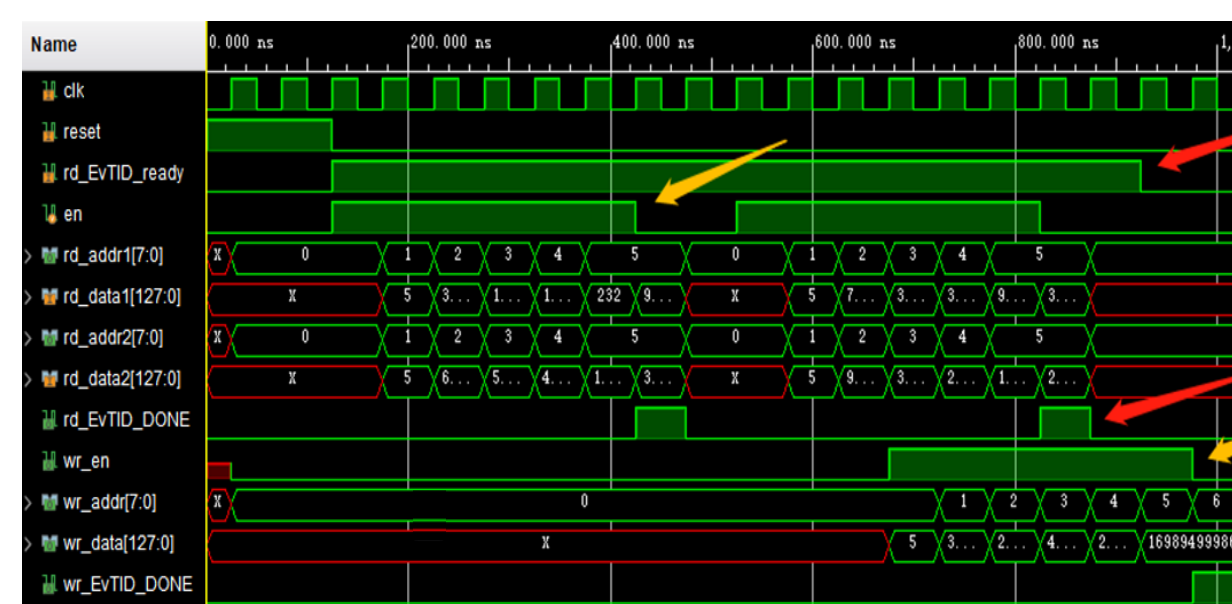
Name
0.000 ns
200.000 ns
400.000 ns
600.000 ns
800.000 ns
1,
clk
reset
rd_EvTID_ready
en
rd_addr1[7:0]
X 0 1 2 3 4 5 0 1 2 3 4 5
rd_data1[127:0]
X 5 3... 1... 1... 232 9... X 5 7... 3... 3... 9... 3...
rd_addr2[7:0]
X 0 1 2 3 4 5 0 1 2 3 4 5
rd_data2[127:0]
X 5 6... 5... 4... 1... 3... X 5 9... 3... 2... 1... 2...
rd_EvTID_DONE
wr_en
wr_addr[7:0]
X 0 1 2 3 4 5 6
wr_data[127:0]
X 5 3... 2... 4... 2... 16989499980
wr_EvTID_DONE